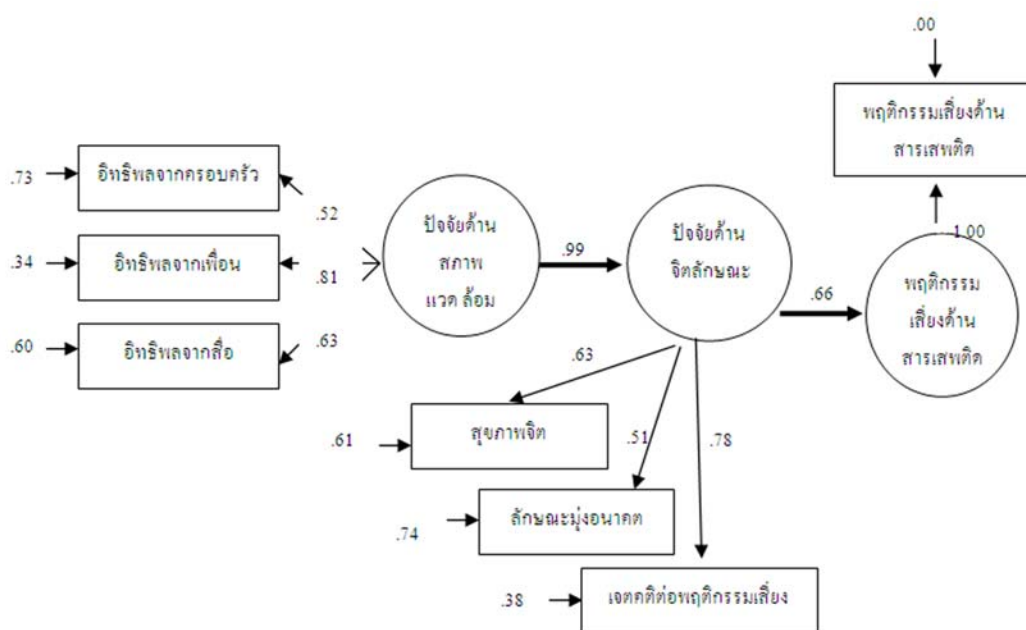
.00

พฤติกรรมเสี่ยงด้าน สารเสพติด

.73 อิทธิพลจากครอบครัว

.52

.34 อิทธิพลจากเพื่อน

.81

.60 อิทธิพลจากสื่อ

.63

ปัจจัยด้าน สภาพ แวด ล้อม

.99

ปัจจัยด้าน จิตลักษณะ

1.00

.66

พฤติกรรม เสี่ยงด้าน สารเสพติด

.63

.61 สุขภาพจิต

.51

.78

.74 ลักษณะมุ่งอนาคต

.38 เจตคติต่อพฤติกรรมเสี่ยง